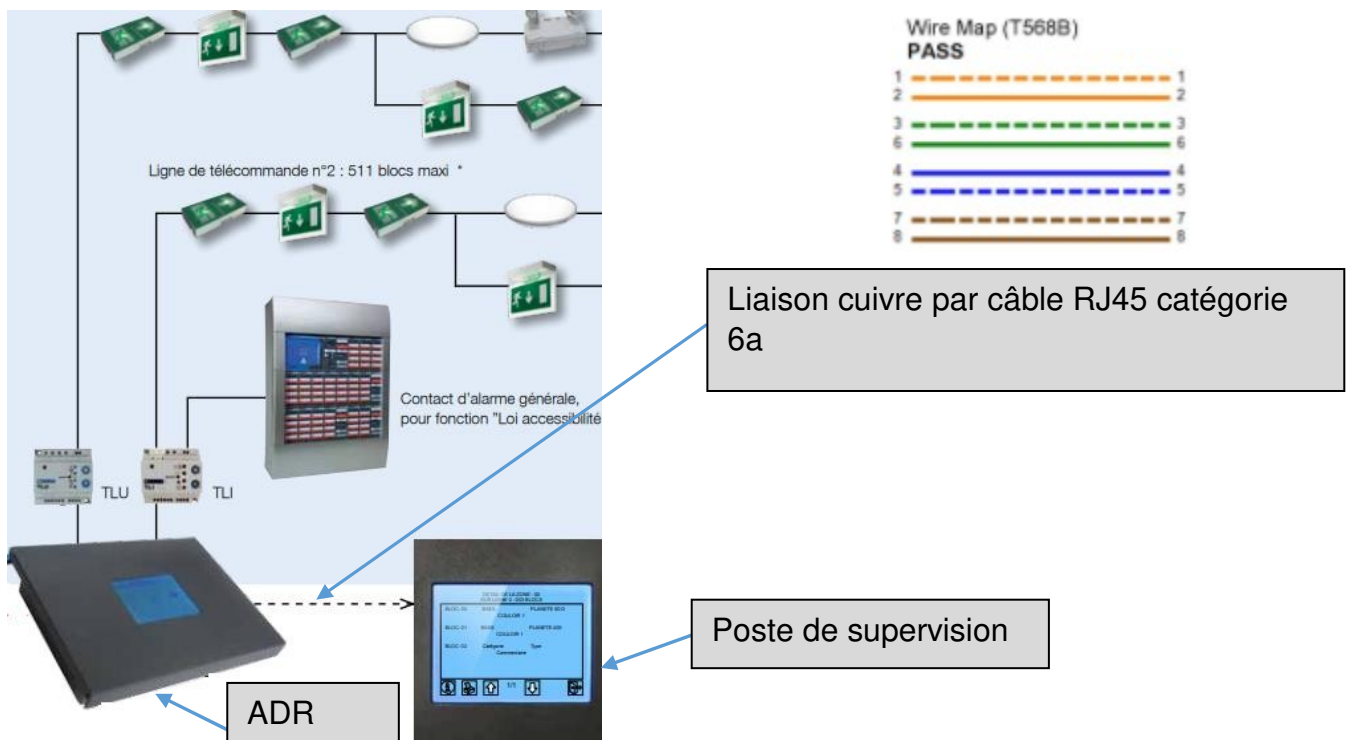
Ligne de télécommande n°2 : 511 blocs maxi *

Contact d'alarme générale, pour fonction "Loi accessibilité

TLU

TLI

Wire Map (T568B)
PASS

1 1
2 2
3 3
6 6
4 4
5 5
7 7
8 8

Liaison cuivre par câble RJ45 catégorie 6a

Poste de supervision

ADR

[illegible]
BLOC-00 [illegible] PLANETE ECO
COULOR 1
BLOC-01 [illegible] PLANETE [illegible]
COULOR 1
BLOC-02 Catégorie Type
Commentaire
1/1